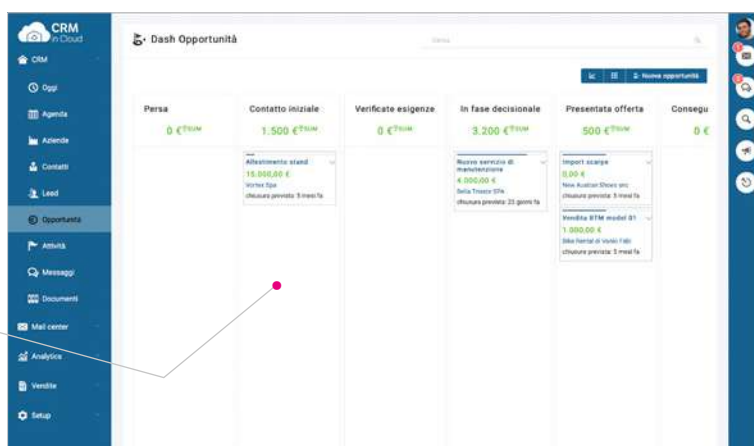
CRM in Cloud

CRM

Oggi

Agenda

Aziende

Contatti

Lead

Opportunità

Attività

Messaggi

Documenti

Mail center

Analytics

Vendite

Setup

Dash Opportunità

Cerca

Nuova opportunità

| Persa | Contatto iniziale | Verificate esigenze | In fase decisionale | Presentata offerta | Consegu |
|---|---|---|---|---|---|
| 0 €$^{SUM}$ | 1.500 €$^{SUM}$ | 0 €$^{SUM}$ | 3.200 €$^{SUM}$ | 500 €$^{SUM}$ | 0 € |

Allestimento stand
15.000,00 €
Vortex Spa
chiusura prevista: 5 mesi fa

Nuovo servizio di manutenzione
4.000,00 €
Bella Trezze SPA
chiusura prevista: 23 giorni fa

Import scarpe
0,00 €
New Austrian Shoes srl
chiusura prevista: 5 mesi fa

Vendita BTM model 01
1.000,00 €
Bike Rental di Vanio Fabi
chiusura prevista: 5 mesi fa